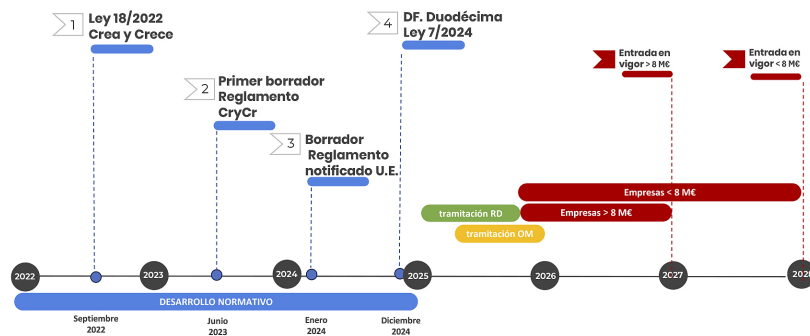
1 Ley 18/2022
Crea y Crece

2 Primer borrador
Reglamento
CryCr

3 Borrador
Reglamento
notificado U.E.

4 DF. Duodécima
Ley 7/2024

Entrada en vigor > 8 M€

Entrada en vigor < 8 M€

Empresas < 8 M€

tramitación RD

Empresas > 8 M€

tramitación OM

2022
2023
2024
2025
2026
2027
2028

DESARROLLO NORMATIVO

Septiembre 2022

Junio 2023

Enero 2024

Diciembre 2024